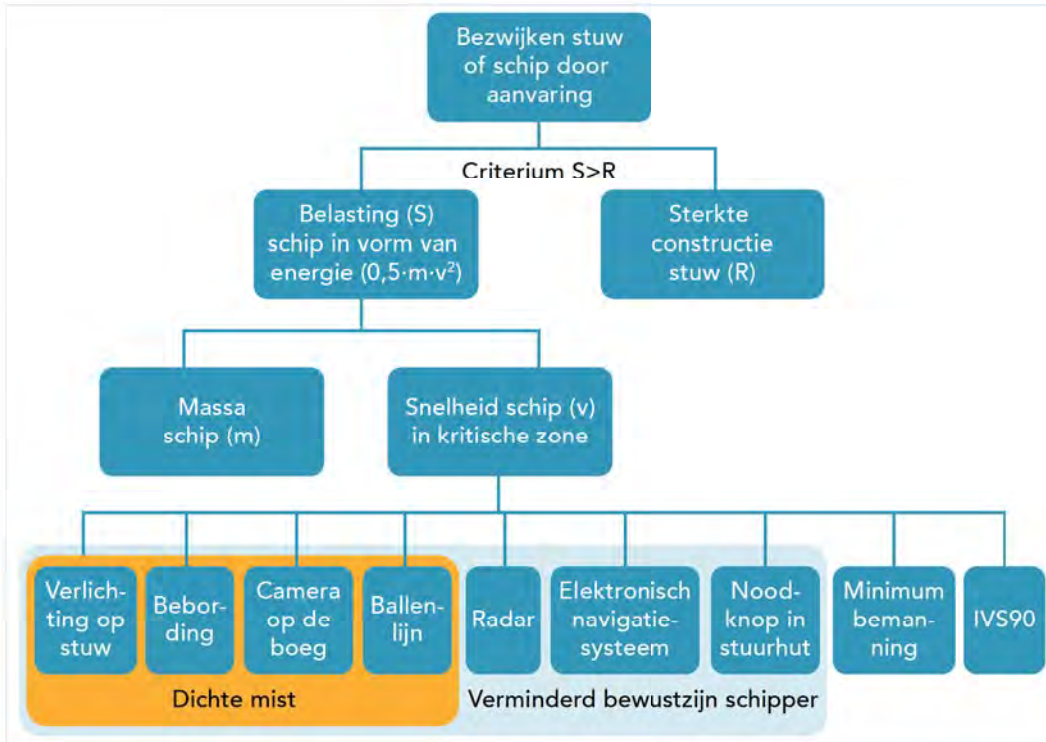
Bezwijken stuw of schip door aanvaring

Criterium S>R

Belasting (S) schip in vorm van energie (0,5·m·v²)

Sterkte constructie stuw (R)

Massa schip (m)

Snelheid schip (v) in kritische zone

Verlichting op stuw

Bebording

Camera op de boeg

Ballenlijn

Radar

Elektronisch navigatiesysteem

Noodknop in stuurhut

Minimum bemanning

IVS90

Dichte mist

Verminderd bewustzijn schipper